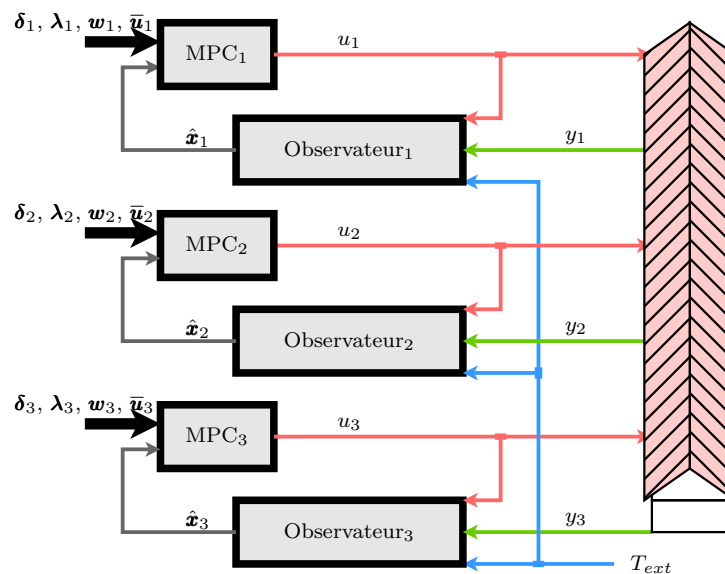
$\boldsymbol{\delta}_1, \boldsymbol{\lambda}_1, \boldsymbol{w}_1, \overline{\boldsymbol{u}}_1$

MPC$_1$

$u_1$

$\hat{\boldsymbol{x}}_1$

Observateur$_1$

$y_1$

$\boldsymbol{\delta}_2, \boldsymbol{\lambda}_2, \boldsymbol{w}_2, \overline{\boldsymbol{u}}_2$

MPC$_2$

$u_2$

$\hat{\boldsymbol{x}}_2$

Observateur$_2$

$y_2$

$\boldsymbol{\delta}_3, \boldsymbol{\lambda}_3, \boldsymbol{w}_3, \overline{\boldsymbol{u}}_3$

MPC$_3$

$u_3$

$\hat{\boldsymbol{x}}_3$

Observateur$_3$

$y_3$

$T_{ext}$